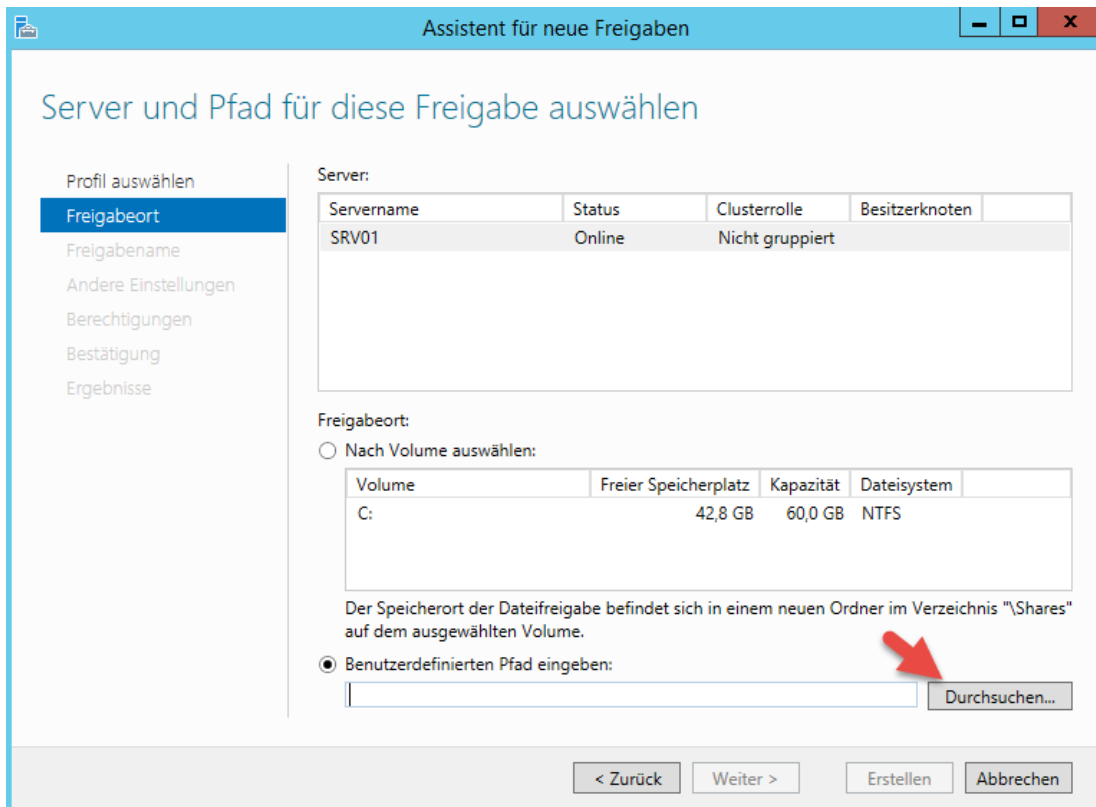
Assistent für neue Freigaben

Server und Pfad für diese Freigabe auswählen

Profil auswählen
Freigabeort
Freigabename
Andere Einstellungen
Berechtigungen
Bestätigung
Ergebnisse

Server:

| Servername | Status | Clusterrolle | Besitzerknoten |
|---|---|---|---|
| SRV01 | Online | Nicht gruppiert | |

Freigabeort:

Nach Volume auswählen:

| Volume | Freier Speicherplatz | Kapazität | Dateisystem |
|---|---|---|---|
| C: | 42,8 GB | 60,0 GB | NTFS |

Der Speicherort der Dateifreigabe befindet sich in einem neuen Ordner im Verzeichnis "\Shares" auf dem ausgewählten Volume.

Benutzerdefinierten Pfad eingeben:

Durchsuchen...

< Zurück
Weiter >
Erstellen
Abbrechen